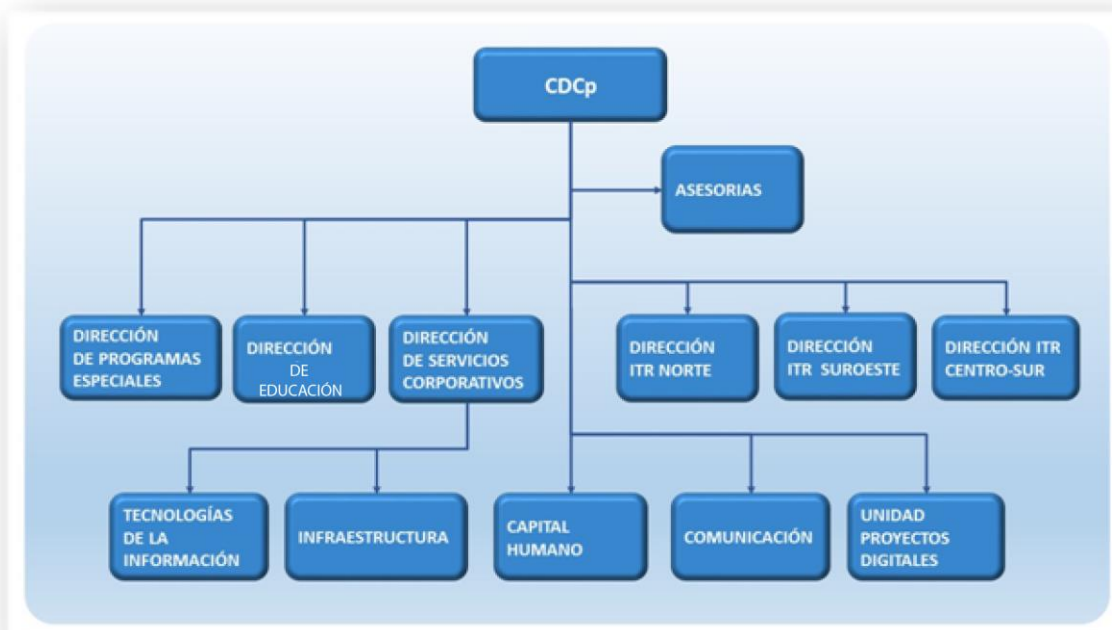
CDCp

ASESORIAS

DIRECCIÓN DE PROGRAMAS ESPECIALES

DIRECCIÓN DE EDUCACIÓN

DIRECCIÓN DE SERVICIOS CORPORATIVOS

DIRECCIÓN ITR NORTE

DIRECCIÓN ITR SUROESTE

DIRECCIÓN ITR CENTRO-SUR

TECNOLOGÍAS DE LA INFORMACIÓN

INFRAESTRUCTURA

CAPITAL HUMANO

COMUNICACIÓN

UNIDAD PROYECTOS DIGITALES